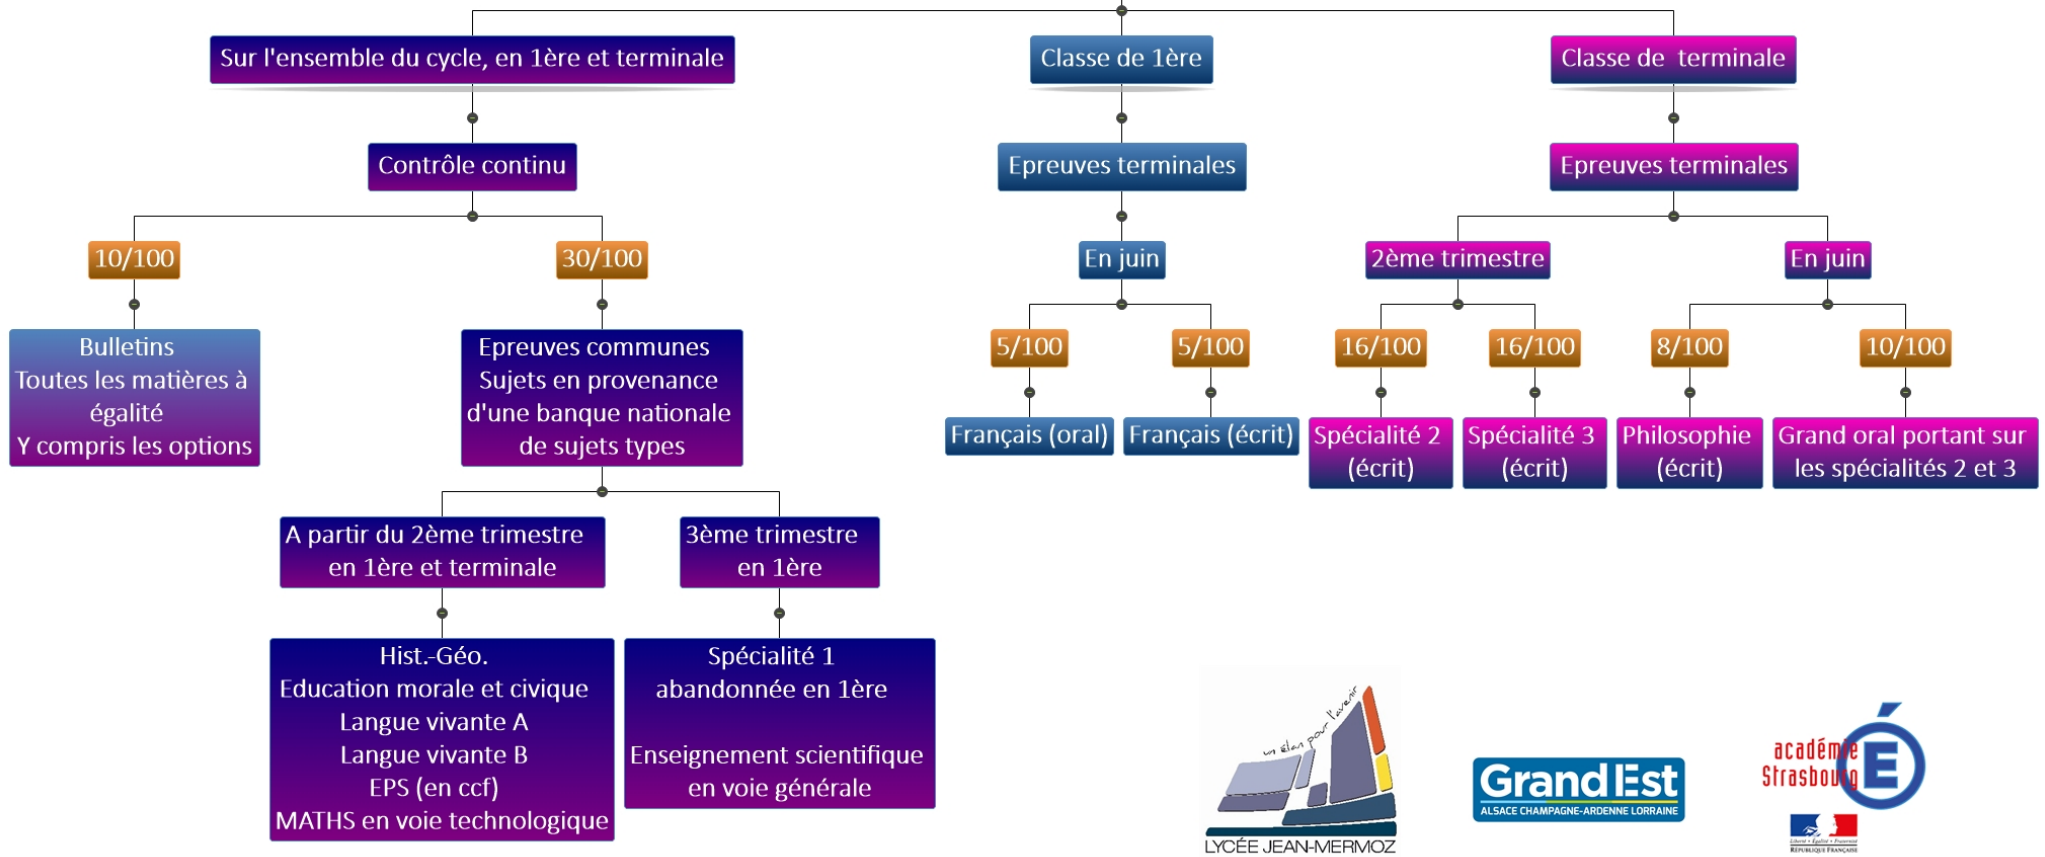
Sur l'ensemble du cycle, en 1ère et terminale

Contrôle continu

10/100

Bulletins
Toutes les matières à égalité
Y compris les options

30/100

Epreuves communes
Sujets en provenance d'une banque nationale de sujets types

A partir du 2ème trimestre en 1ère et terminale

Hist.-Géo.
Education morale et civique
Langue vivante A
Langue vivante B
EPS (en ccf)
MATHS en voie technologique

3ème trimestre en 1ère

Spécialité 1 abandonnée en 1ère

Enseignement scientifique en voie générale

Classe de 1ère

Epreuves terminales

En juin

5/100

Français (oral)

5/100

Français (écrit)

Classe de terminale

Epreuves terminales

2ème trimestre

16/100

Spécialité 2 (écrit)

16/100

Spécialité 3 (écrit)

En juin

8/100

Philosophie (écrit)

10/100

Grand oral portant sur les spécialités 2 et 3

un élan pour l'avenir
LYCÉE JEAN-MERMOZ

Grand Est
ALSACE CHAMPAGNE-ARDENNE LORRAINE

académie Strasbourg
Liberté • Égalité • Fraternité
RÉPUBLIQUE FRANÇAISE